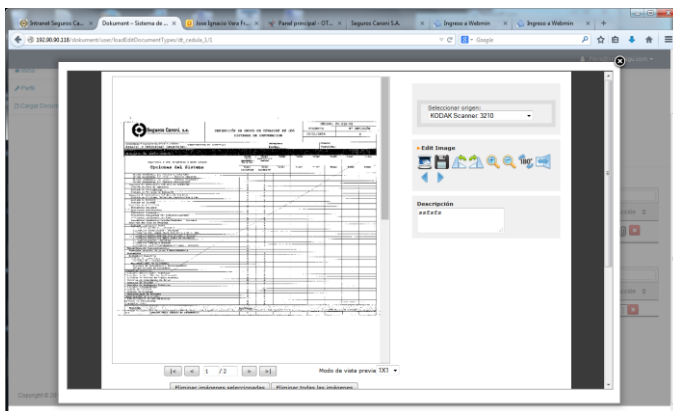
Intranet Seguros Ca... × Dokument – Sistema de ... × Jose Ignacio Vera Fr... × Panel principal - OT... × Seguros Caroni S.A. × Ingreso a Webmin × Ingreso a Webmin × +

192.90.90.118/dokument/user/loadEditDocumentTypes/dt_cedula_1/1

Google

Inicio
Perfil
Cargar Docum

Seguros Caroní, S.A.

Opciones del Sistema

Seleccionar origen:
KODAK Scanner 3210

Edit Image

100

Descripción
asfsfs

1 / 2

Modo de vista previa 1X1

Eliminar imágenes seleccionadas
Eliminar todas las imágenes

Copyright © 20